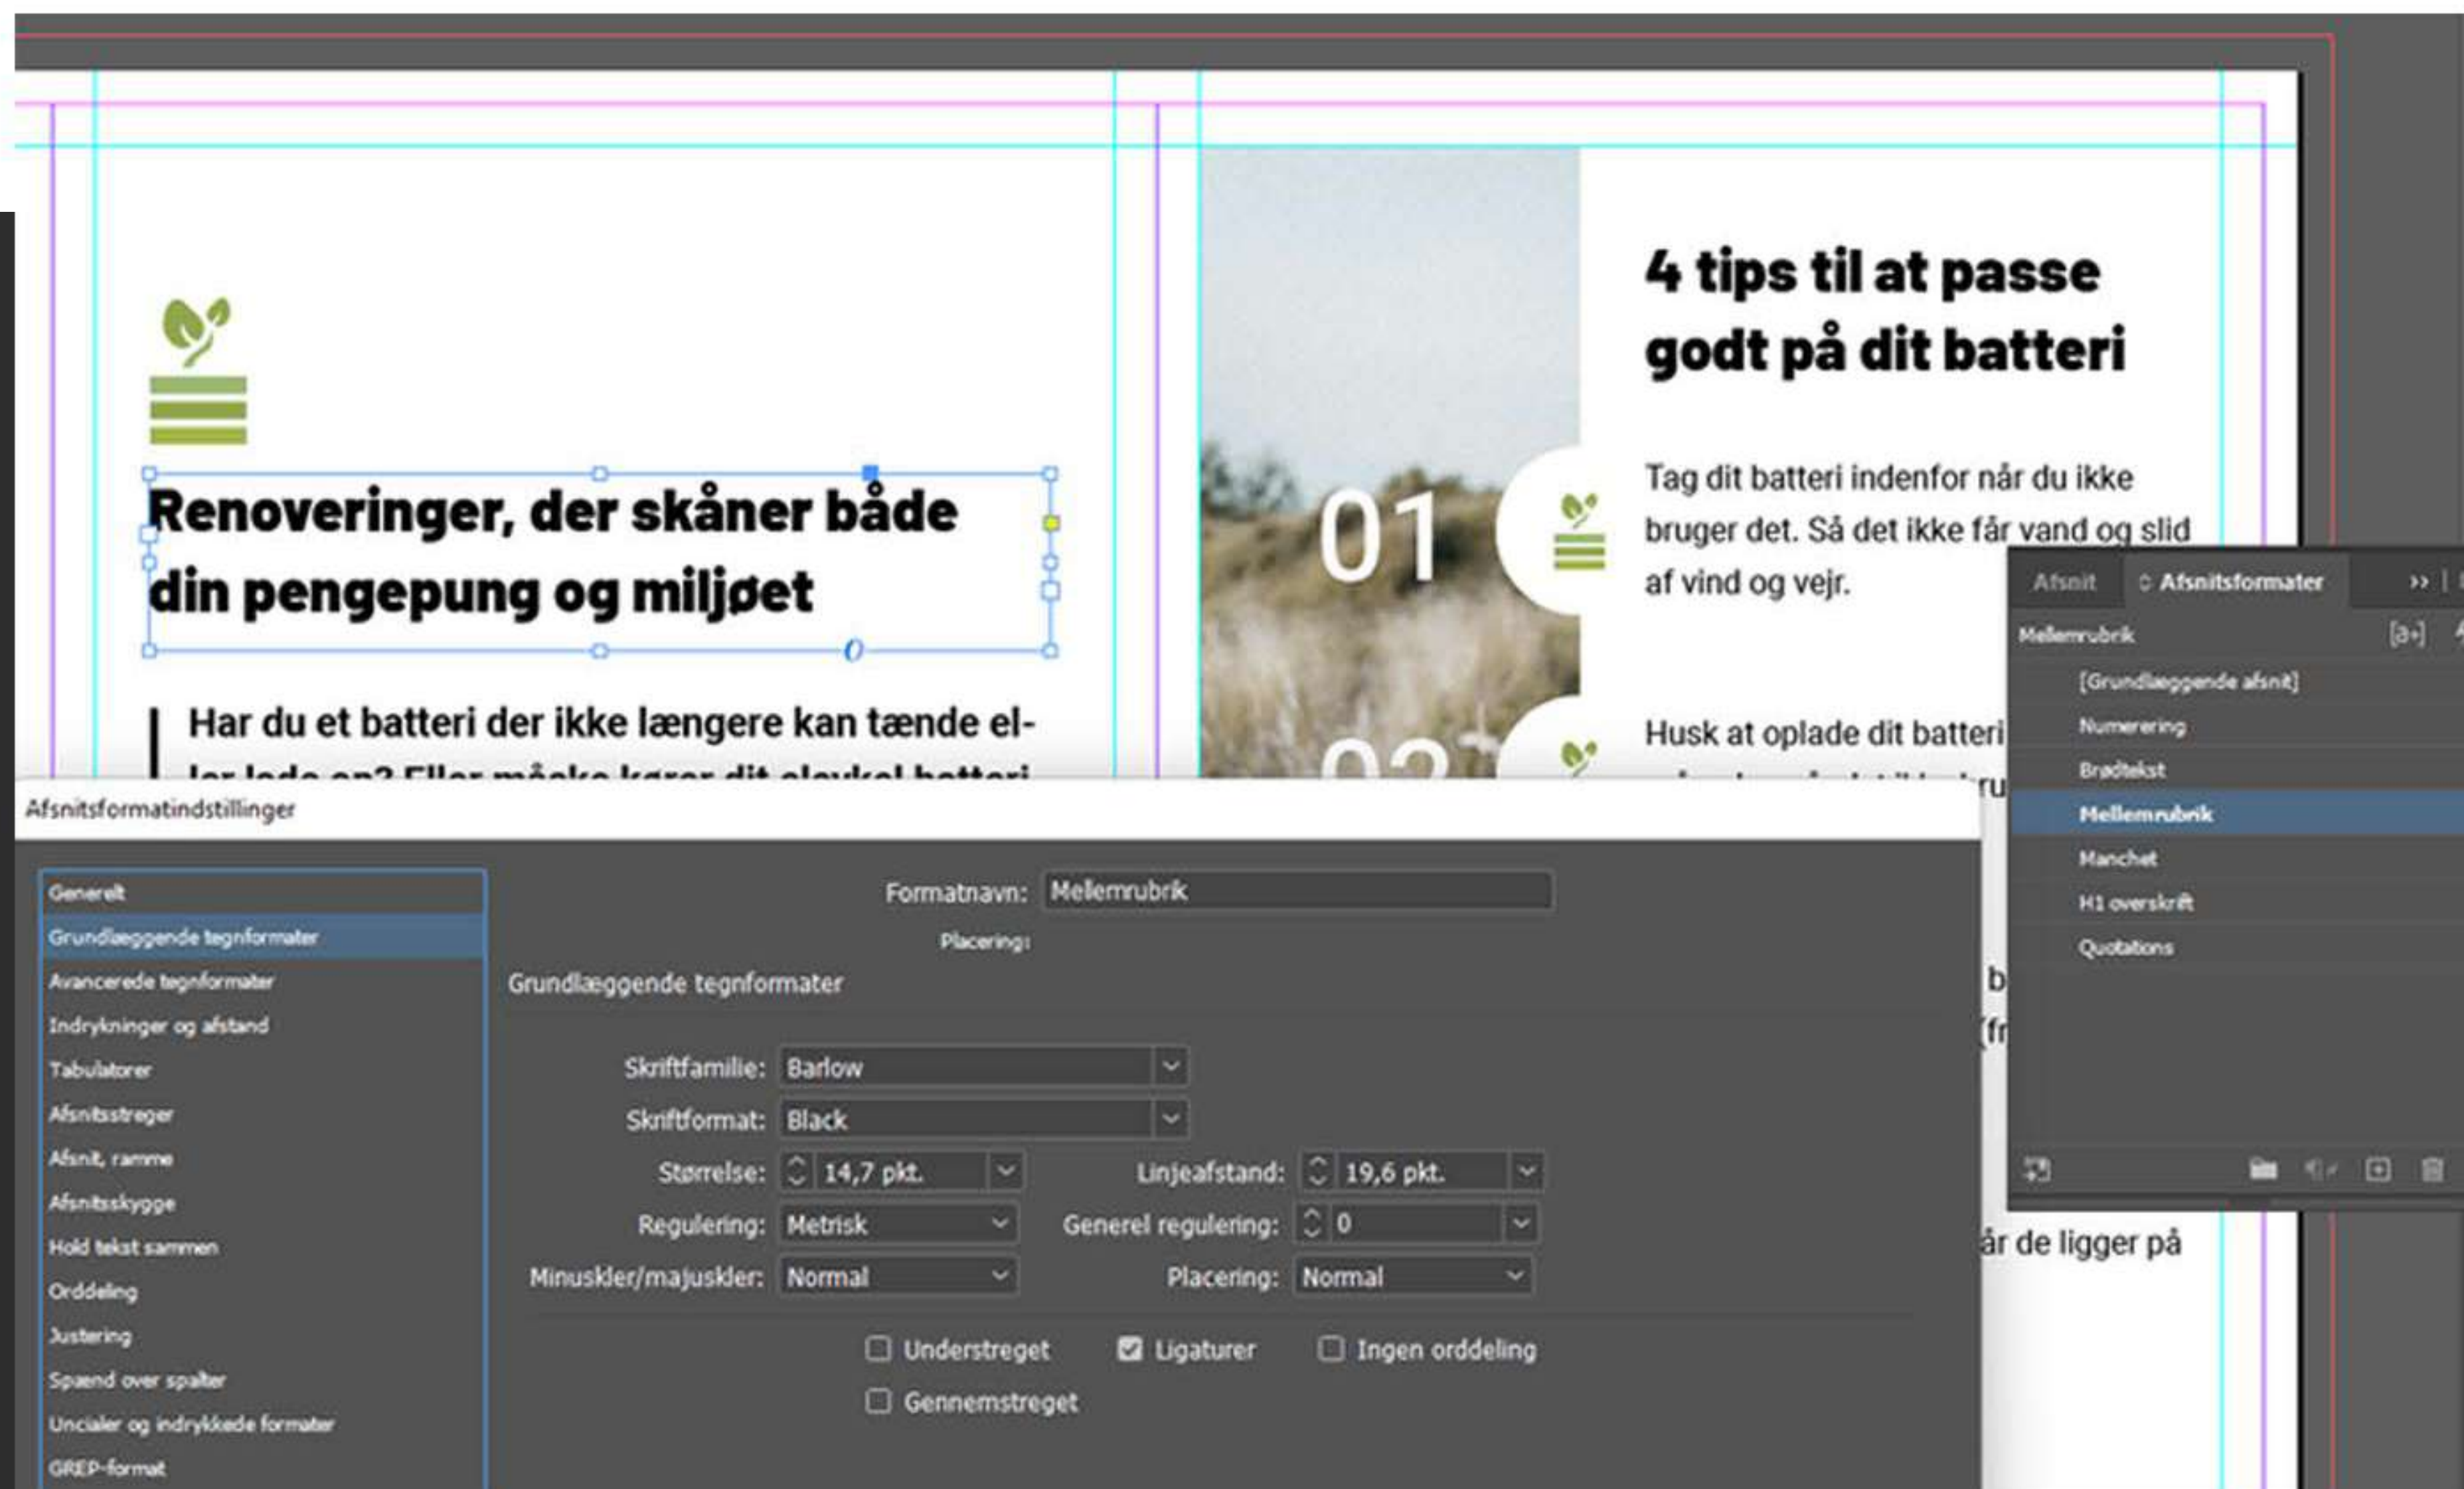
Renoveringer, der skåner både din pengepung og miljøet

Har du et batteri der ikke længere kan tænde el-

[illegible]

4 tips til at passe godt på dit batteri

01

Tag dit batteri indenfor når du ikke bruger det. Så det ikke får vand og slid af vind og vejr.

02

Husk at oplade dit batteri

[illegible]

b

(fr

år de ligger på

Afsnit | Afsnitsformater

Mellemrubrik

[Grundlæggende afsnit]

Nummerering

Brødtekst

Mellemrubrik

Manchet

H1 overskrift

Quotations

Afsnitsformatindstillinger

Generelt

Grundlæggende tegnformater

Avancerede tegnformater

Indrykninger og afstand

Tabulatorer

Afsnitsstreger

Afsnit, ramme

Afsnitsskygge

Hold tekst sammen

Orddeling

Justering

Spænd over spalter

Uncialer og indrykkede formater

GREP-format

Formatnavn: Mellemrubrik

Placering:

Grundlæggende tegnformater

Skriftfamilie: Barlow

Skriftformat: Black

Størrelse: 14,7 pkt.

Linjeafstand: 19,6 pkt.

Regulering: Metrisk

Generel regulering: 0

Minuskler/majuskler: Normal

Placering: Normal

Understreget

Ligaturer

Ingen orddeling

Gennemstreget